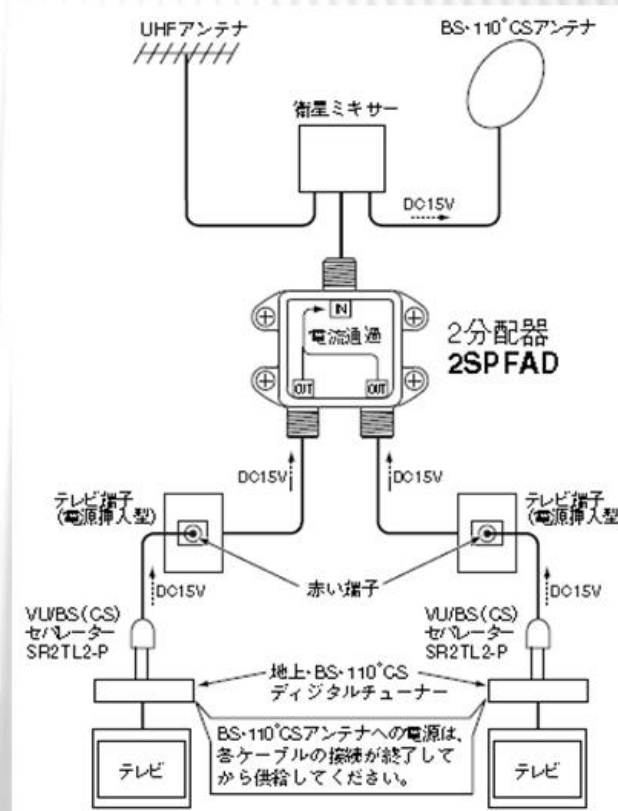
UHFアンテナ

BS·110°CSアンテナ

衛星ミキサー

DC15V

IN

電流通過

OUT

OUT

2分配器
2SPFAD

DC15V

DC15V

テレビ端子
(電源挿入型)

テレビ端子
(電源挿入型)

DC15V

赤い端子

DC15V

VU/BS(CS)
セパレーター
SR2TL2-P

VU/BS(CS)
セパレーター
SR2TL2-P

地上·BS·110°CS
ディジタルチューナー

BS·110°CSアンテナへの電源は、各ケーブルの接続が終了してから供給してください。

テレビ

テレビ